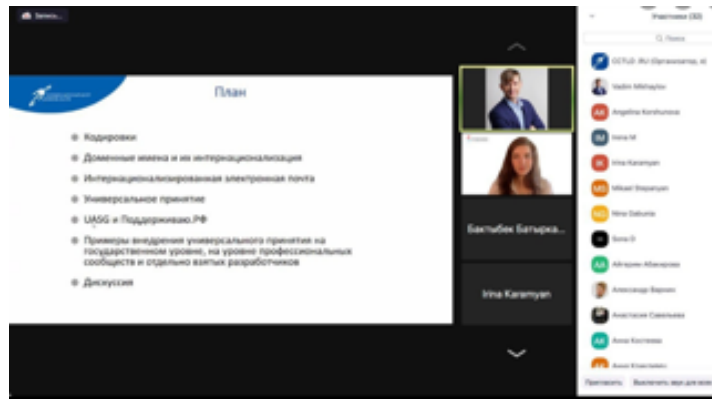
Запись...

План

Кодировки

Доменные имена и их интернационализация

Интернационализированная электронная почта

Универсальное принятие

UASG и Поддерживаю.РФ

Примеры внедрения универсального принятия на государственном уровне, на уровне профессиональных сообществ и отдельно взятых разработчиков

Дискуссия

Бактыбек Батырка...

Irina Karamyan

Участники (30)

Поиск

CCTLD.RU (Организатор, я)
Vadim Mikhaylov
Angelina Korshunova
Irina M
Irina Karamyan
Mikael Stepanyan
Nina Dakuria
Sona D
Айгерим Абизирова
Александр Воронин
Анастасия Савельева
Анна Костеева
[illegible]

Пригласить
Выключить звук для всех